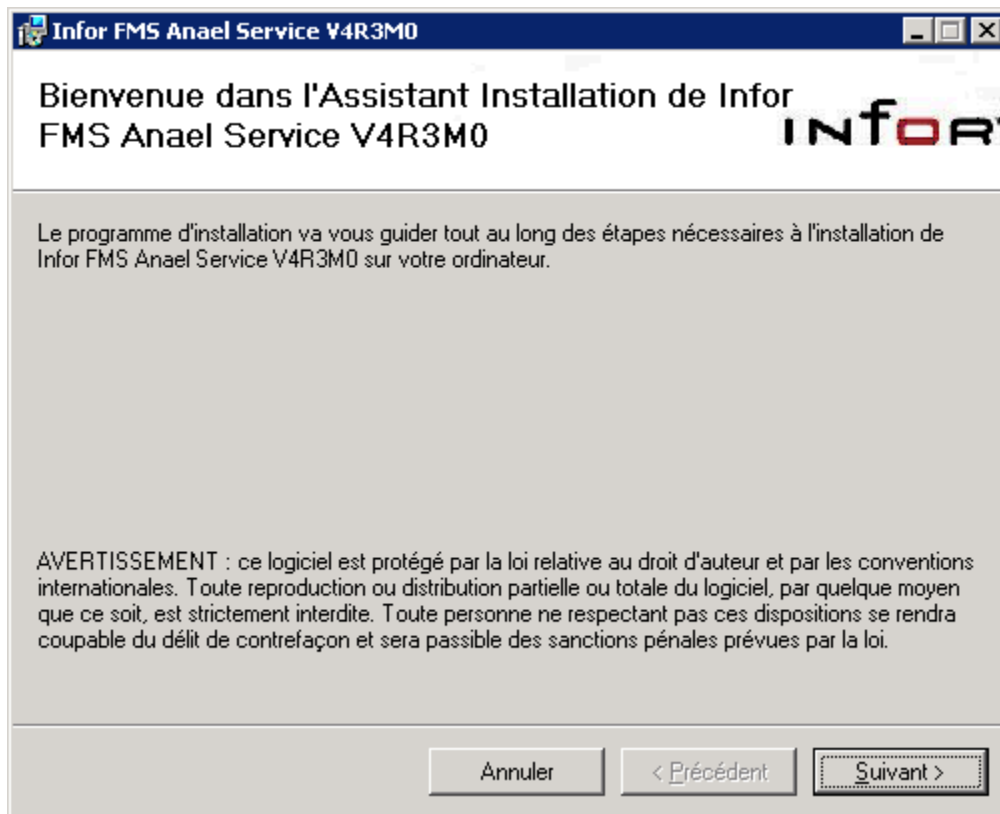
Infor FMS Anael Service V4R3M0

Bienvenue dans l'Assistant Installation de Infor FMS Anael Service V4R3M0

INFOR

Le programme d'installation va vous guider tout au long des étapes nécessaires à l'installation de Infor FMS Anael Service V4R3M0 sur votre ordinateur.

AVERTISSEMENT : ce logiciel est protégé par la loi relative au droit d'auteur et par les conventions internationales. Toute reproduction ou distribution partielle ou totale du logiciel, par quelque moyen que ce soit, est strictement interdite. Toute personne ne respectant pas ces dispositions se rendra coupable du délit de contrefaçon et sera passible des sanctions pénales prévues par la loi.

Annuler

< Précédent

Suivant >